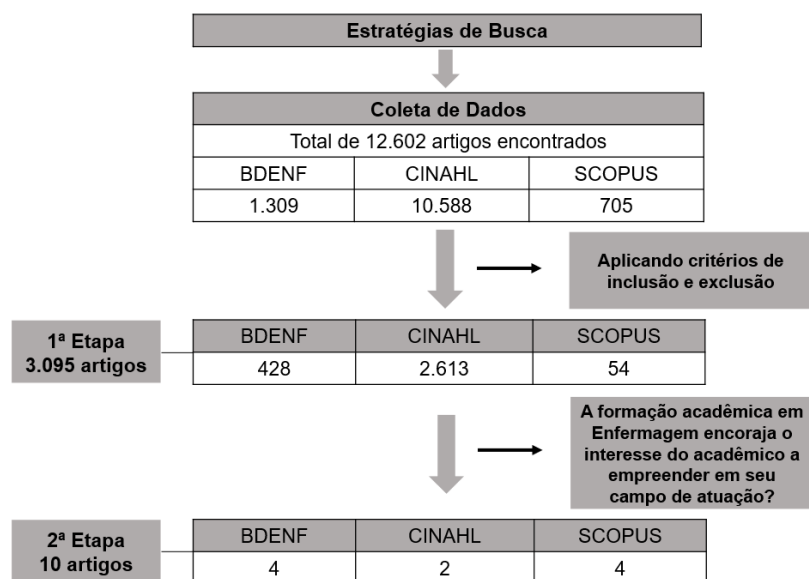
Estratégias de Busca

| Coleta de Dados | | |
|---|---|---|
| Total de 12.602 artigos encontrados | | |
| BDENF | CINAHL | SCOPUS |
| 1.309 | 10.588 | 705 |

Aplicando critérios de inclusão e exclusão

1ª Etapa
3.095 artigos

| BDENF | CINAHL | SCOPUS |
|---|---|---|
| 428 | 2.613 | 54 |

A formação acadêmica em Enfermagem encoraja o interesse do acadêmico a empreender em seu campo de atuação?

2ª Etapa
10 artigos

| BDENF | CINAHL | SCOPUS |
|---|---|---|
| 4 | 2 | 4 |